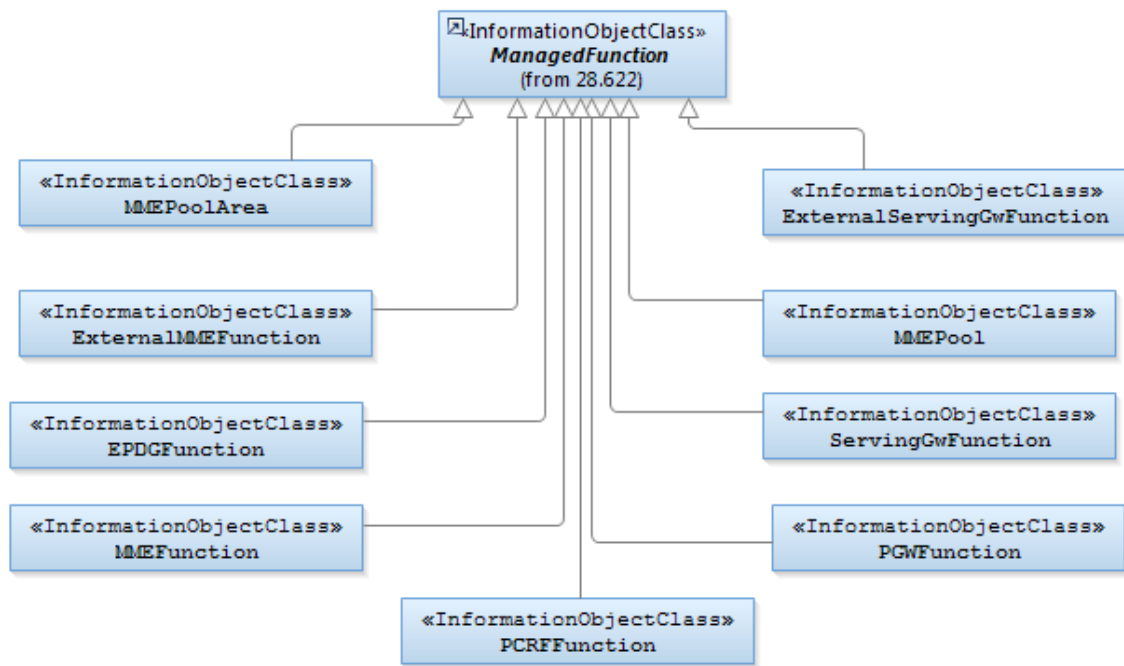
«InformationObjectClass»
ManagedFunction
(from 28.622)

«InformationObjectClass»
MMEPoolArea

«InformationObjectClass»
ExternalServingGwFunction

«InformationObjectClass»
ExternalMMEFunction

«InformationObjectClass»
MMEPool

«InformationObjectClass»
EPDGFunction

«InformationObjectClass»
ServingGwFunction

«InformationObjectClass»
MMEFunction

«InformationObjectClass»
PGWFunction

«InformationObjectClass»
PCRFFunction